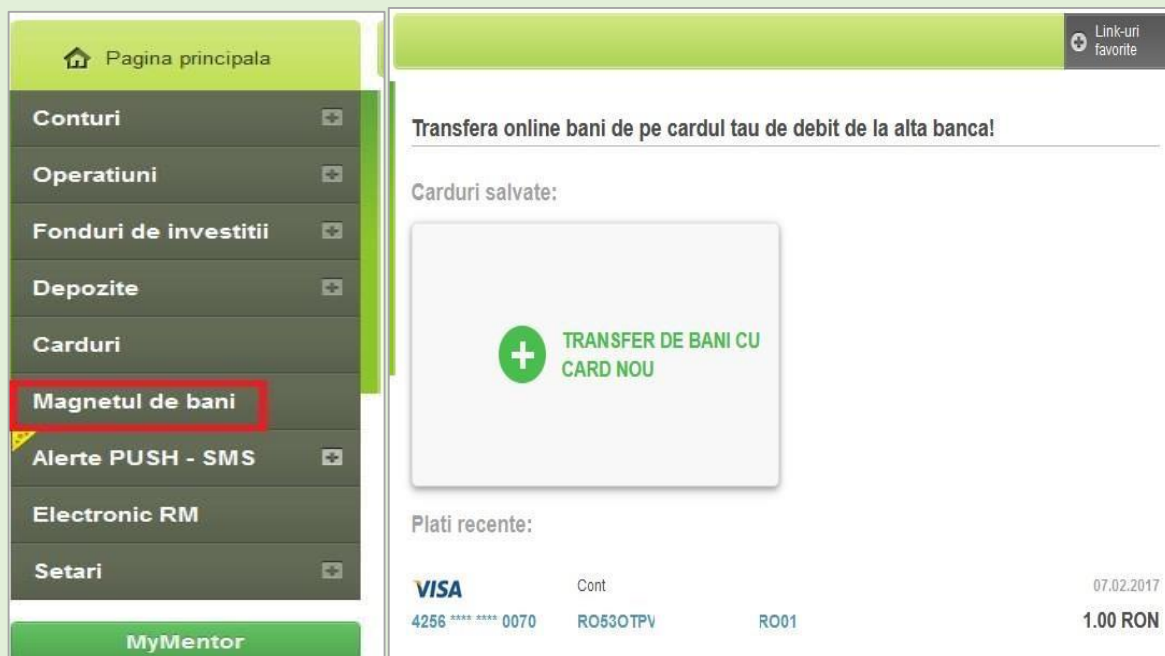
Pagina principala

Conturi

Operatiuni

Fonduri de investitii

Depozite

Carduri

Magnetul de bani

Alerte PUSH - SMS

Electronic RM

Setari

MyMentor

Link-uri favorite

Transfera online bani de pe cardul tau de debit de la alta banca!

Carduri salvate:

TRANSFER DE BANI CU CARD NOU

Plati recente:

| VISA | Cont | | 07.02.2017 |
|---|---|---|---|
| 4256 **** **** 0070 | RO53OTPV | RO01 | 1.00 RON |